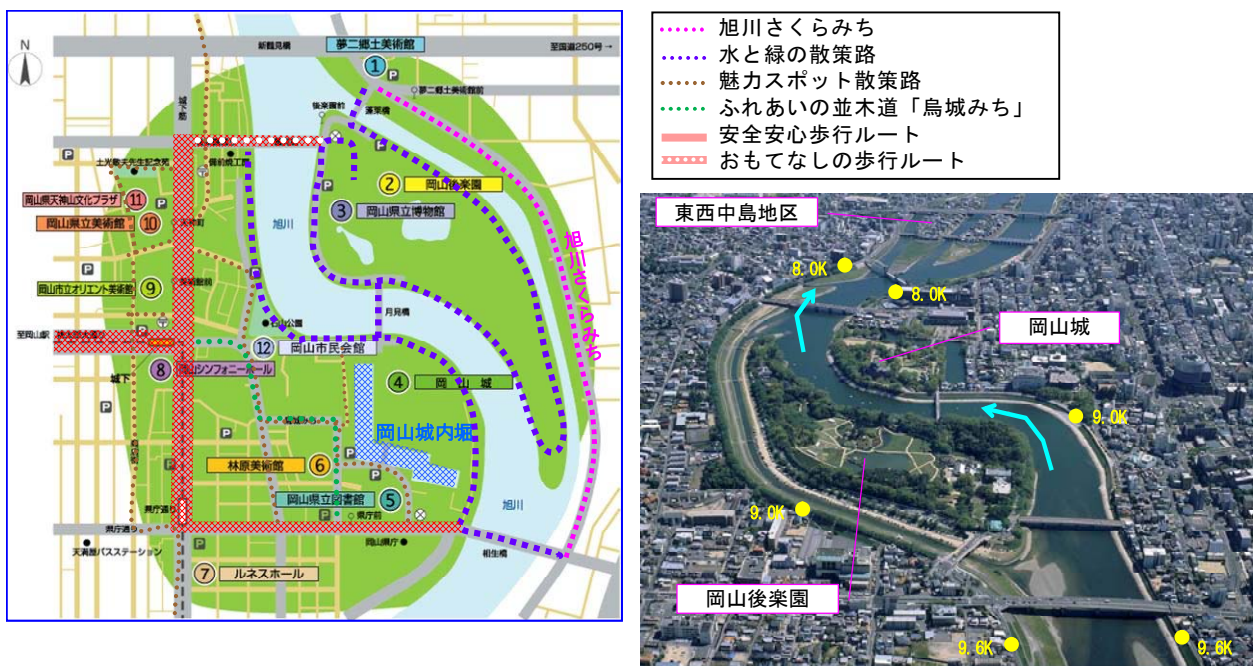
N

新鶴見橋

夢二郷土美術館

至国道250号 →

① P

夢二郷土美術館

後楽園前

蓬萊橋

城下筋

P

土光敏夫生家記念館

岡山県天神山文化プラザ ⑪

岡山県立美術館 ⑩

P

天神町

旭川

② 岡山後楽園

③ 岡山県立博物館

P

旭川さくらみち

P

⑨ 岡山市立オリエント美術館

P

月見橋

至岡山駅

⑫ 岡山市民会館

⑧ 岡山シンフォニーホール

城下

P

④ 岡山城

岡山城内堀

林原美術館 ⑥

岡山県立図書館 ⑤

P

県庁前

旭川

県庁通り

天満屋バスステーション

P

岡山県庁

相生橋

⑦ ルネスホール

旭川さくらみち

水と緑の散策路

魅力スポット散策路

ふれあいの並木道「烏城みち」

安全安心歩行ルート

おもてなしの歩行ルート

東西中島地区

8.0K

8.0K

岡山城

9.0K

9.0K

岡山後楽園

9.6K

9.6K